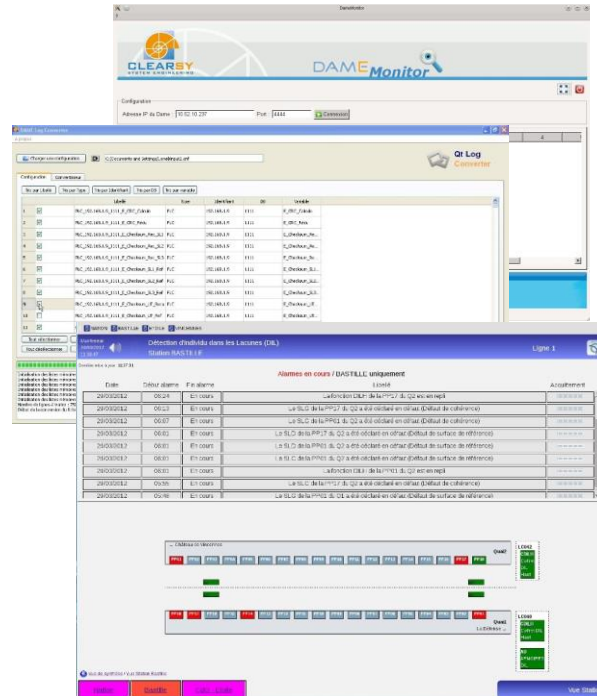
DameMonitor

CLEARSY
SYSTEM ENGINEERING

DAME Monitor

Configuration
Adresse IP du Dame : 10.52.10.237 Port : 4444 Connexion

DAME Log Converter

Qt Log Converter

Charger une configuration C:/Documents and Settings/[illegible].xml

Configuration Conversion

Trier par Libellé Trier par Type Trier par IdentifiantTrier par DB Trier par variable

| | | Libellé | Type | Identifiant | DB | Variable |
|---|---|---|---|---|---|---|
| 1 | ☑ | PLC_192.168.0.5_1111_E_CRC_Calculé | PLC | 192.168.1.5 | 1111 | E_CRC_Calculé |
| 2 | ☑ | PLC_192.168.0.5_1111_E_CRC_Reçu | PLC | 192.168.1.5 | 1111 | E_CRC_Reçu |
| 3 | ☑ | PLC_192.168.0.5_1111_E_Checksum_Rec_SL1 | PLC | 192.168.1.5 | 1111 | E_Checksum_Re... |
| 4 | ☑ | PLC_192.168.0.5_1111_E_Checksum_Rec_SL2 | PLC | 192.168.1.5 | 1111 | E_Checksum_Re... |
| 5 | ☑ | PLC_192.168.0.5_1111_E_Checksum_Rec_SL3 | PLC | 192.168.1.5 | 1111 | E_Checksum_Re... |
| 6 | ☑ | PLC_192.168.0.5_1111_E_Checksum_SL1_Ref | PLC | 192.168.1.5 | 1111 | E_Checksum_SL1... |
| 7 | ☑ | PLC_192.168.0.5_1111_E_Checksum_SL2_Ref | PLC | 192.168.1.5 | 1111 | E_Checksum_SL2... |
| 8 | ☑ | PLC_192.168.0.5_1111_E_Checksum_SL3_Ref | PLC | 192.168.1.5 | 1111 | E_Checksum_SL3... |
| 9 | ☑ | PLC_192.168.0.5_1111_E_Checksum_UF_Reçu | PLC | 192.168.1.5 | 1111 | E_Checksum_UF... |
| 10 | ☐ | PLC_192.168.0.5_1111_E_Checksum_UF_Ref | PLC | 192.168.1.5 | 1111 | E_Checksum_UF... |
| 11 | ☑ | | | | | |

NATION BASTILLE STYLO LYRENNEAU

Tout sélectionner
Tout désélectionner

Détection d'individu dans les Lacunes (DIL)
Station BASTILLE

Ligne 1

Alarmes en cours / BASTILLE uniquement

| Date | Début alarme | Fin alarme | Libellé | Acquittement |
|---|---|---|---|---|
| 29/03/2012 | 08:24 | En cours | La fonction DIL# de la PP17 du Q2 est en repli | |
| 29/03/2012 | 08:23 | En cours | La SLC de la PP17 du Q2 a été déclaré en défaut (Défaut de cohérence) | |
| 29/03/2012 | 08:07 | En cours | La SLC de la PP01 du Q2 a été déclaré en défaut (Défaut de cohérence) | |
| 29/03/2012 | 08:01 | En cours | La SLC de la PP18 du Q2 a été déclaré en défaut (Défaut de surface de référence) | |
| 29/03/2012 | 08:01 | En cours | La SLC de la PP03 du Q2 a été déclaré en défaut (Défaut de cohérence) | |
| 29/03/2012 | 08:01 | En cours | La SLC de la PP03 du Q2 a été déclaré en défaut (Défaut de surface de référence) | |
| 29/03/2012 | 08:00 | En cours | La fonction DIL# de la PP01 du Q2 est en repli | |
| 29/03/2012 | 05:56 | En cours | La SLC de la PP17 du Q2 a été déclaré en défaut (Défaut de cohérence) | |
| 29/03/2012 | 05:48 | En cours | La SLC de la PP03 du Q1 a été déclaré en défaut (Défaut de surface de référence) | |

Quai2
Quai1

Nation
Bastille

Vue Station